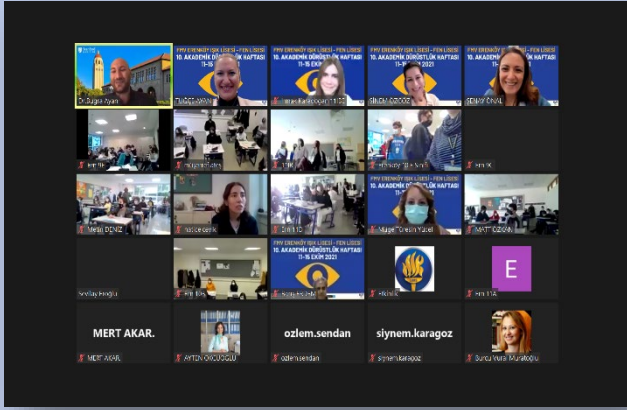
Dr.Bulgra Ayan

FMV ERENKÖY IŞIK LİSESİ - FEN LİSESİ
10. AKADEMİK DÜRÜSTLÜK HAFTASI
11-15 EKİM 2021
TUĞÇE AKAY

FMV ERENKÖY IŞIK LİSESİ - FEN LİSESİ
10. AKADEMİK DÜRÜSTLÜK HAFTASI
11-15 EKİM 2021
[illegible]

FMV ERENKÖY IŞIK LİSESİ - FEN LİSESİ
10. AKADEMİK DÜRÜSTLÜK HAFTASI
11-15 EKİM 2021
SİNEM GÖZÜGÜZ

FMV ERENKÖY IŞIK LİSESİ - FEN LİSESİ
10. AKADEMİK DÜRÜSTLÜK HAFTASI
11-15 EKİM 2021
SEDAY ÜNAL

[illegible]

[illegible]

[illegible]

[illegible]

Emr YK

Metin DENİZ

mascie cenk

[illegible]

FMV ERENKÖY IŞIK LİSESİ - FEN LİSESİ
10. AKADEMİK DÜRÜSTLÜK HAFTASI
11-15 EKİM 2021
Müge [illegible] Yücel

MATT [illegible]

Sevilay Eroğlu

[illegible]

FMV ERENKÖY IŞIK LİSESİ - FEN LİSESİ
10. AKADEMİK DÜRÜSTLÜK HAFTASI
11-15 EKİM 2021
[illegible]

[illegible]

E
Emr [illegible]

MERT AKAR.
MERT AKAR.

AYTEN OKCUOĞLU

ozlem.sendan
ozlem.sendan

siynem.karagoz
siynem.karagoz

Burcu Vural Muratoğlu